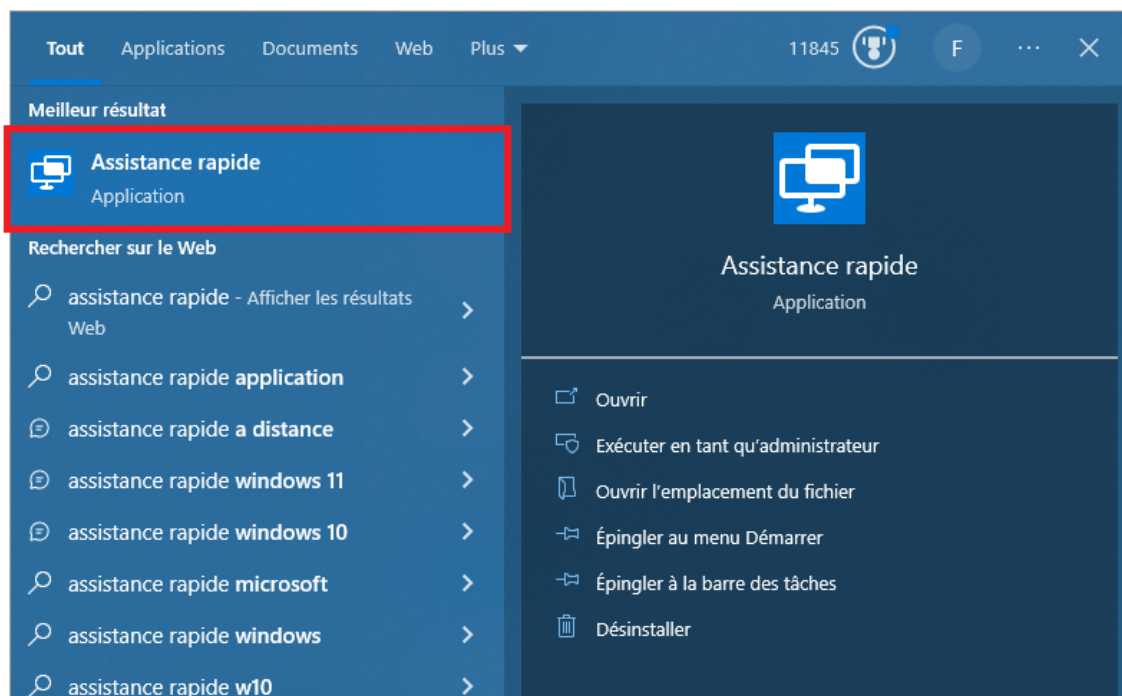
Tout Applications Documents Web Plus

11845 F ··· ✕

Meilleur résultat

Assistance rapide
Application

Rechercher sur le Web

assistance rapide - Afficher les résultats Web

assistance rapide application

assistance rapide a distance

assistance rapide windows 11

assistance rapide windows 10

assistance rapide microsoft

assistance rapide windows

assistance rapide w10

Assistance rapide
Application

Ouvrir

Exécuter en tant qu'administrateur

Ouvrir l'emplacement du fichier

Épingler au menu Démarrer

Épingler à la barre des tâches

Désinstaller